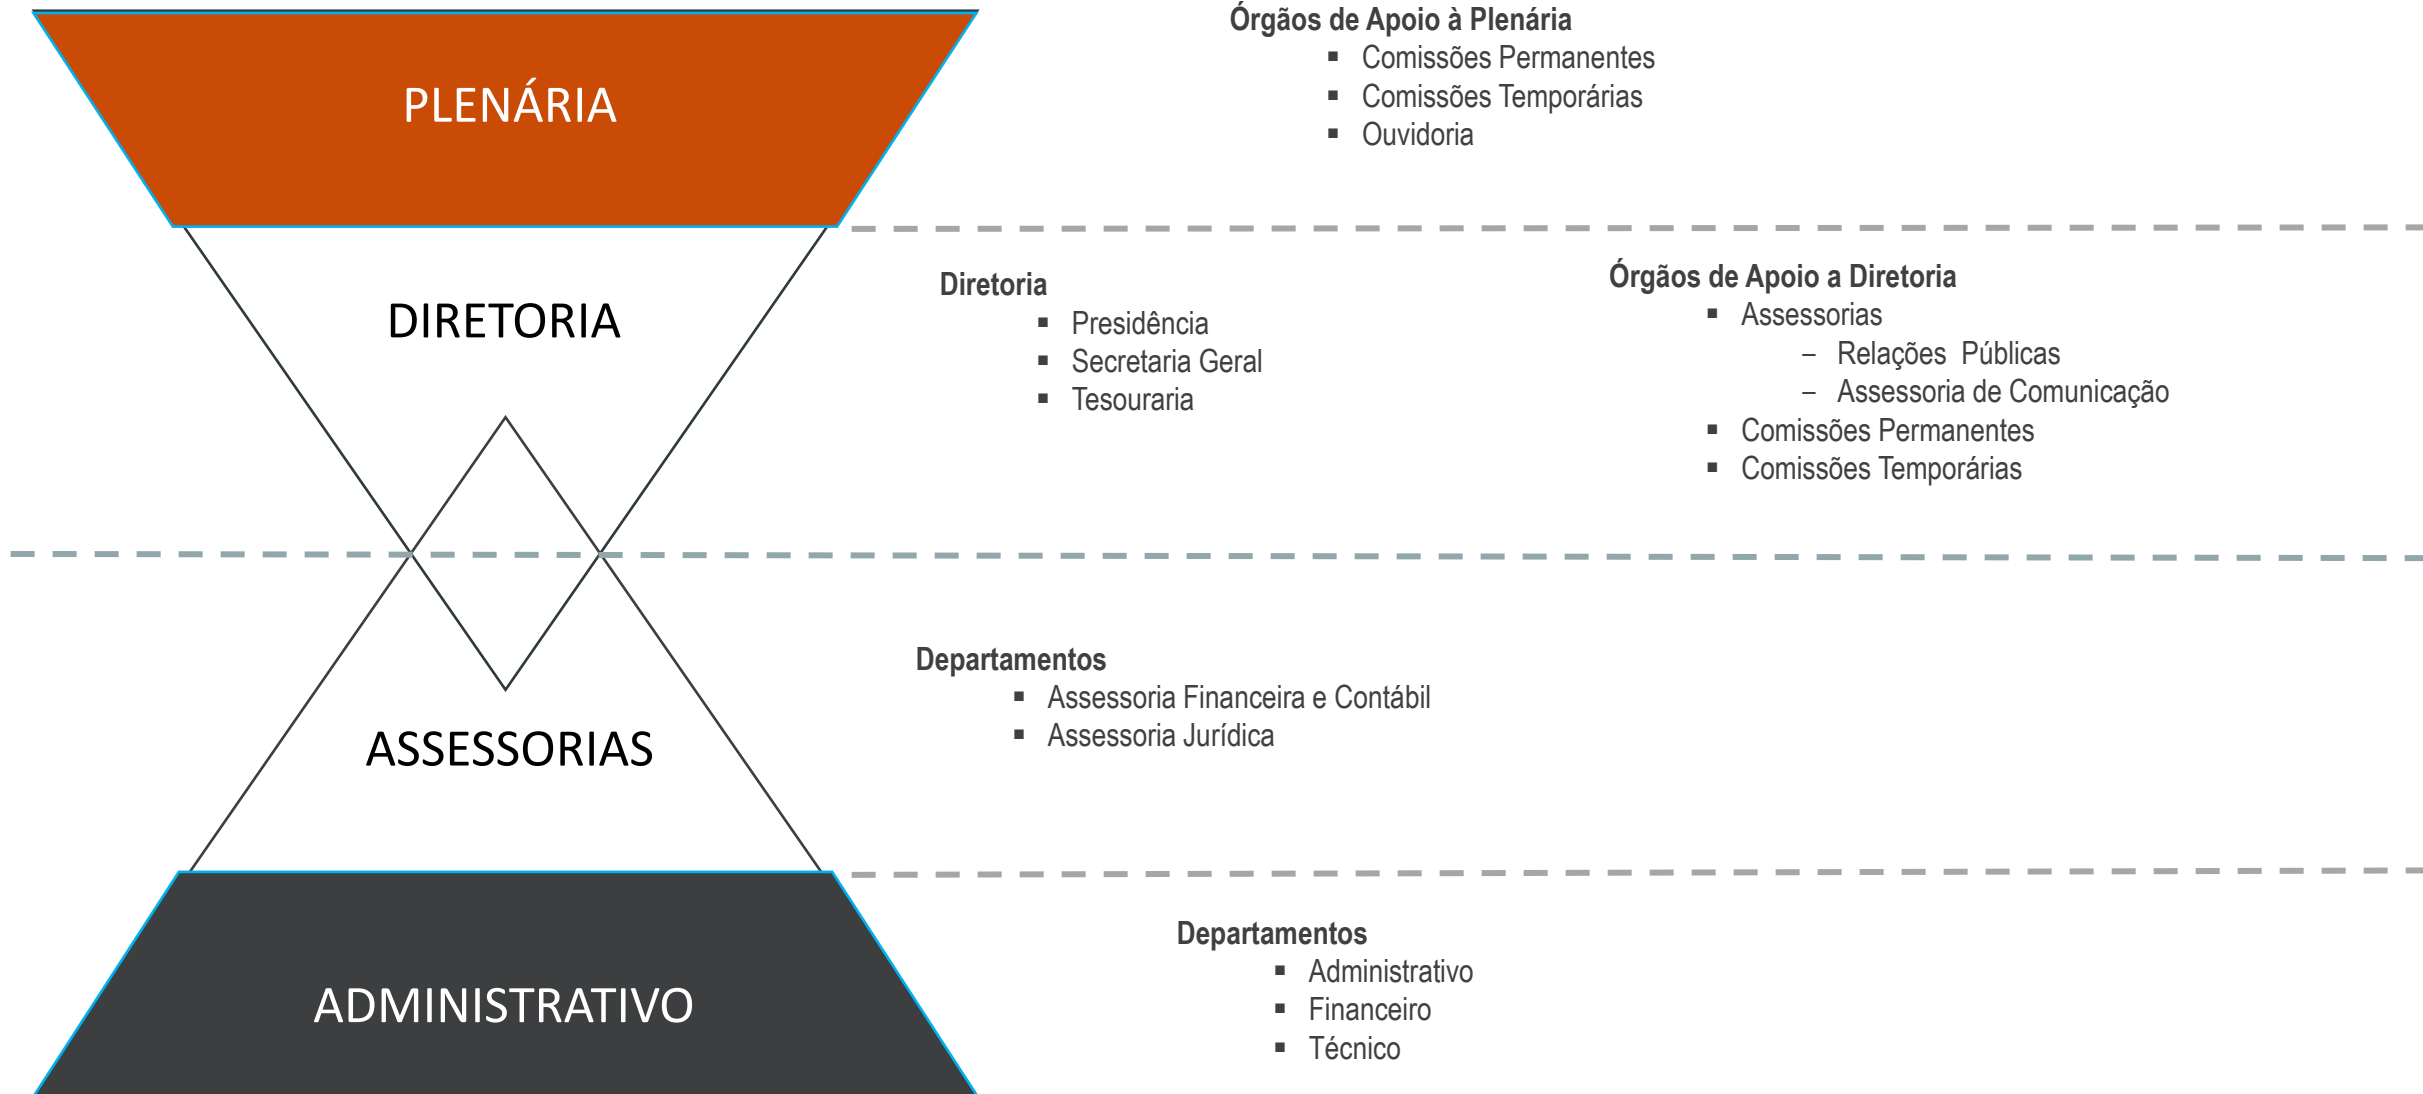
PLENÁRIA

Órgãos de Apoio à Plenária
- Comissões Permanentes
- Comissões Temporárias
- Ouvidoria

DIRETORIA

Diretoria
- Presidência
- Secretaria Geral
- Tesouraria

Órgãos de Apoio a Diretoria
- Assessorias
  – Relações Públicas
  – Assessoria de Comunicação
- Comissões Permanentes
- Comissões Temporárias

ASSESSORIAS

Departamentos
- Assessoria Financeira e Contábil
- Assessoria Jurídica

ADMINISTRATIVO

Departamentos
- Administrativo
- Financeiro
- Técnico